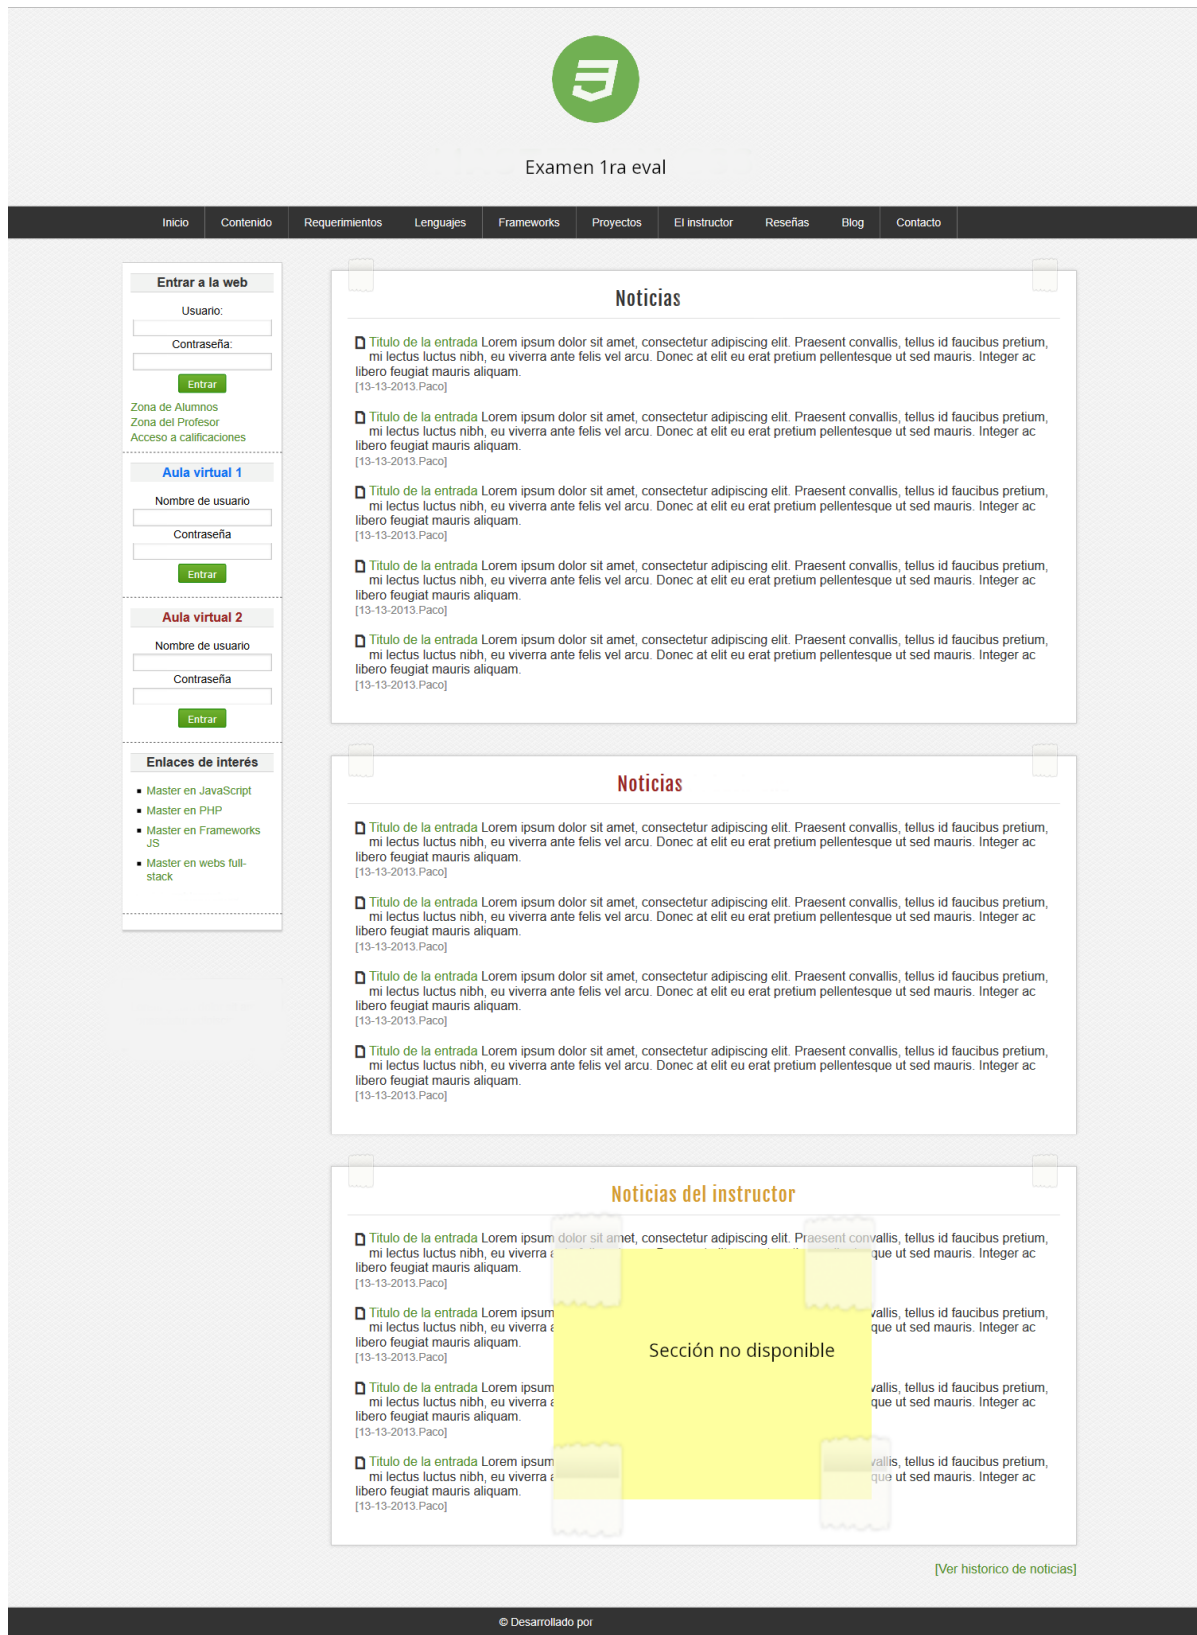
Examen 1ra eval

Inicio | Contenido | Requerimientos | Lenguajes | Frameworks | Proyectos | El instructor | Reseñas | Blog | Contacto

Entrar a la web

Usuario:

Contraseña:

Entrar

Zona de Alumnos
Zona del Profesor
Acceso a calificaciones

Aula virtual 1

Nombre de usuario

Contraseña

Entrar

Aula virtual 2

Nombre de usuario

Contraseña

Entrar

Enlaces de interés

- Master en JavaScript
- Master en PHP
- Master en Frameworks JS
- Master en webs full-stack

Noticias

Titulo de la entrada Lorem ipsum dolor sit amet, consectetur adipiscing elit. Praesent convallis, tellus id faucibus pretium, mi lectus luctus nibh, eu viverra ante felis vel arcu. Donec at elit eu erat pretium pellentesque ut sed mauris. Integer ac libero feugiat mauris aliquam.
[13-13-2013.Paco]

Titulo de la entrada Lorem ipsum dolor sit amet, consectetur adipiscing elit. Praesent convallis, tellus id faucibus pretium, mi lectus luctus nibh, eu viverra ante felis vel arcu. Donec at elit eu erat pretium pellentesque ut sed mauris. Integer ac libero feugiat mauris aliquam.
[13-13-2013.Paco]

Titulo de la entrada Lorem ipsum dolor sit amet, consectetur adipiscing elit. Praesent convallis, tellus id faucibus pretium, mi lectus luctus nibh, eu viverra ante felis vel arcu. Donec at elit eu erat pretium pellentesque ut sed mauris. Integer ac libero feugiat mauris aliquam.
[13-13-2013.Paco]

Titulo de la entrada Lorem ipsum dolor sit amet, consectetur adipiscing elit. Praesent convallis, tellus id faucibus pretium, mi lectus luctus nibh, eu viverra ante felis vel arcu. Donec at elit eu erat pretium pellentesque ut sed mauris. Integer ac libero feugiat mauris aliquam.
[13-13-2013.Paco]

Titulo de la entrada Lorem ipsum dolor sit amet, consectetur adipiscing elit. Praesent convallis, tellus id faucibus pretium, mi lectus luctus nibh, eu viverra ante felis vel arcu. Donec at elit eu erat pretium pellentesque ut sed mauris. Integer ac libero feugiat mauris aliquam.
[13-13-2013.Paco]

Noticias

Titulo de la entrada Lorem ipsum dolor sit amet, consectetur adipiscing elit. Praesent convallis, tellus id faucibus pretium, mi lectus luctus nibh, eu viverra ante felis vel arcu. Donec at elit eu erat pretium pellentesque ut sed mauris. Integer ac libero feugiat mauris aliquam.
[13-13-2013.Paco]

Titulo de la entrada Lorem ipsum dolor sit amet, consectetur adipiscing elit. Praesent convallis, tellus id faucibus pretium, mi lectus luctus nibh, eu viverra ante felis vel arcu. Donec at elit eu erat pretium pellentesque ut sed mauris. Integer ac libero feugiat mauris aliquam.
[13-13-2013.Paco]

Titulo de la entrada Lorem ipsum dolor sit amet, consectetur adipiscing elit. Praesent convallis, tellus id faucibus pretium, mi lectus luctus nibh, eu viverra ante felis vel arcu. Donec at elit eu erat pretium pellentesque ut sed mauris. Integer ac libero feugiat mauris aliquam.
[13-13-2013.Paco]

Titulo de la entrada Lorem ipsum dolor sit amet, consectetur adipiscing elit. Praesent convallis, tellus id faucibus pretium, mi lectus luctus nibh, eu viverra ante felis vel arcu. Donec at elit eu erat pretium pellentesque ut sed mauris. Integer ac libero feugiat mauris aliquam.
[13-13-2013.Paco]

Noticias del instructor

Titulo de la entrada Lorem ipsum dolor sit amet, consectetur adipiscing elit. Praesent convallis, tellus id faucibus pretium, mi lectus luctus nibh, eu viverra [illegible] que ut sed mauris. Integer ac libero feugiat mauris aliquam.
[13-13-2013.Paco]

Titulo de la entrada Lorem ipsum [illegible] vallis, tellus id faucibus pretium, mi lectus luctus nibh, eu viverra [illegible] que ut sed mauris. Integer ac libero feugiat mauris aliquam.
[13-13-2013.Paco]

Titulo de la entrada Lorem ipsum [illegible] vallis, tellus id faucibus pretium, mi lectus luctus nibh, eu viverra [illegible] que ut sed mauris. Integer ac libero feugiat mauris aliquam.
[13-13-2013.Paco]

Titulo de la entrada Lorem ipsum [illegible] vallis, tellus id faucibus pretium, mi lectus luctus nibh, eu viverra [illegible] que ut sed mauris. Integer ac libero feugiat mauris aliquam.
[13-13-2013.Paco]

Sección no disponible

[Ver historico de noticias]

© Desarrollado por